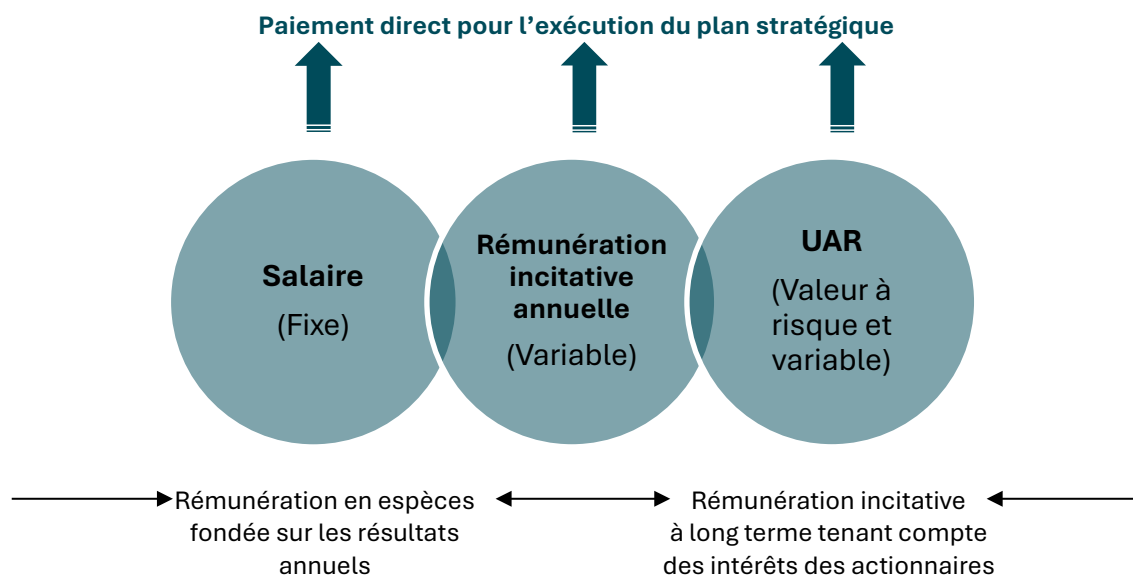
Paiement direct pour l’exécution du plan stratégique

Salaire
(Fixe)

Rémunération incitative annuelle
(Variable)

UAR
(Valeur à risque et variable)

Rémunération en espèces fondée sur les résultats annuels

Rémunération incitative à long terme tenant compte des intérêts des actionnaires